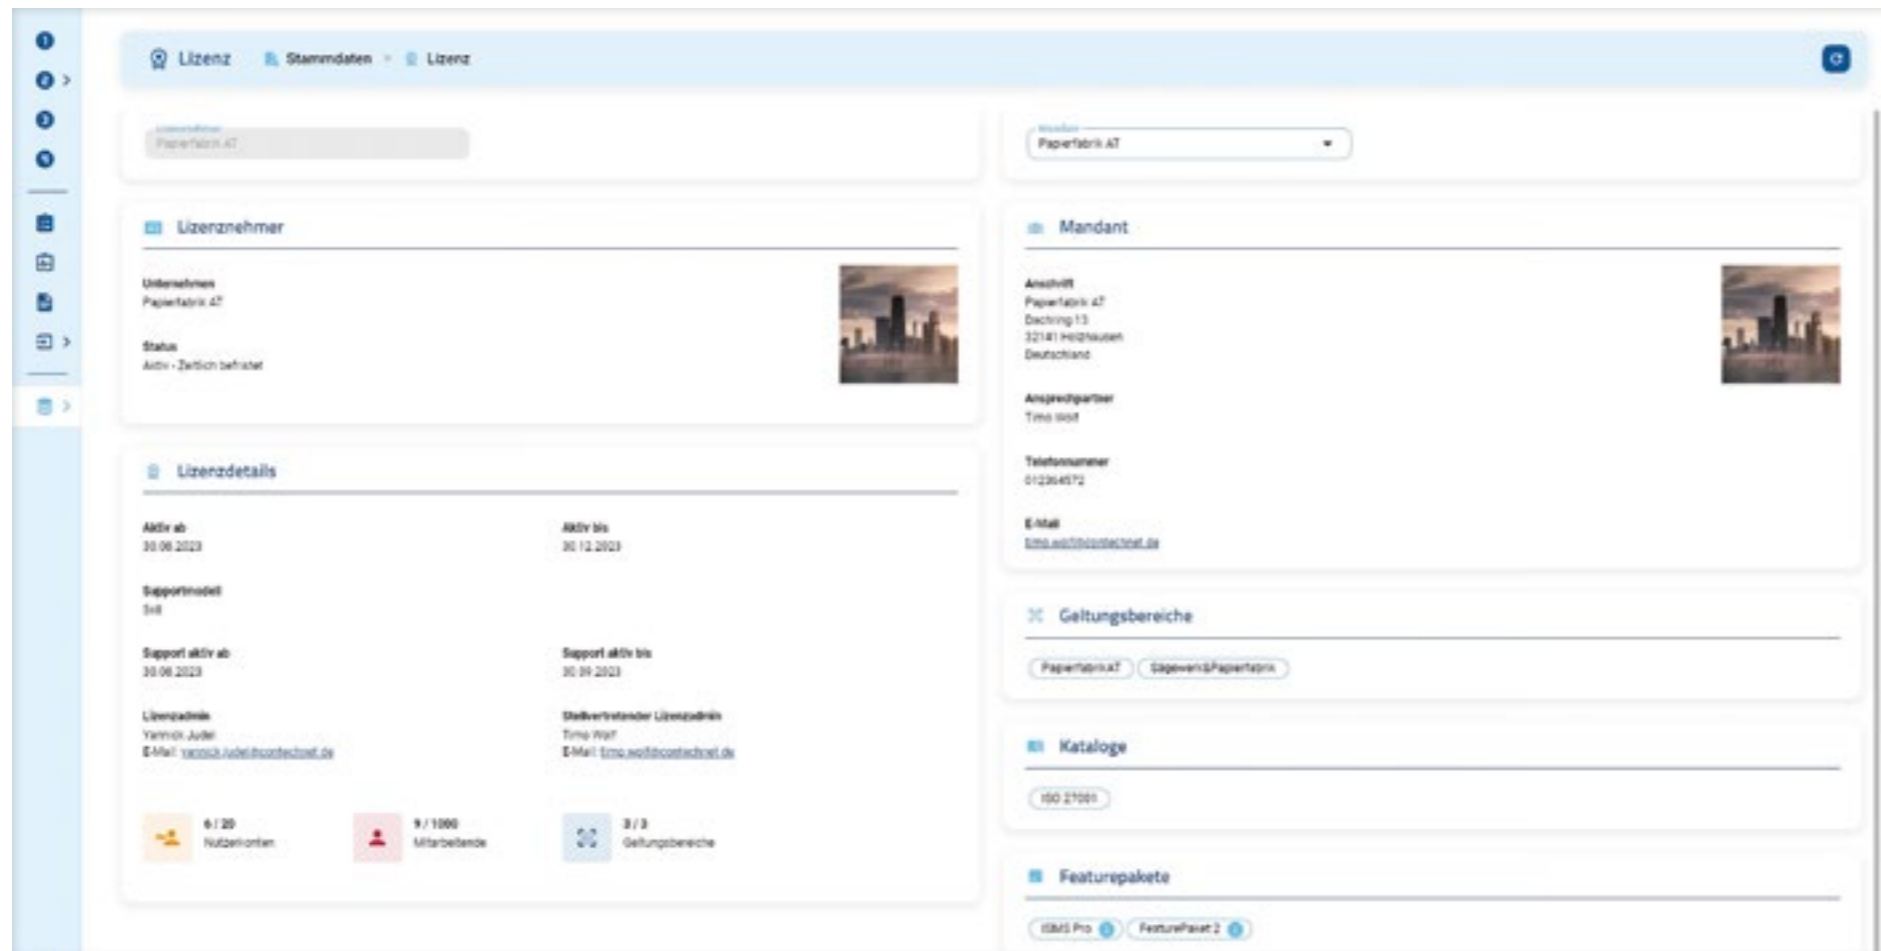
Lizenz Stammdaten > Lizenz

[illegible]
Papierfabrik AT

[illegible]
Papierfabrik AT

Lizenznehmer

Unternehmen
Papierfabrik AT

Status
Aktiv - Zeitlich befristet

Mandant

Anschrift
Papierfabrik AT
Dachring 13
32141 Holzhausen
Deutschland

Ansprechpartner
Timo Wolf

Telefonnummer
012364572

E-Mail
timo.wolf@contechnet.de

Lizenzdetails

Aktiv ab
30.06.2023

Aktiv bis
30.12.2023

Supportmodell
Still

Support aktiv ab
30.06.2023

Support aktiv bis
30.09.2023

Lizenzadmin
Yannick Judel
E-Mail: yannick.judel@contechnet.de

Stellvertretender Lizenzadmin
Timo Wolf
E-Mail: timo.wolf@contechnet.de

6 / 20
Nutzerkonten

9 / 1000
Mitarbeitende

3 / 3
Geltungsbereiche

Geltungsbereiche

PapierfabrikAT
Sägewerk&Papierfabrik

Kataloge

ISO 27001

Featurepakete

ISMS Pro
FeaturePaket 2